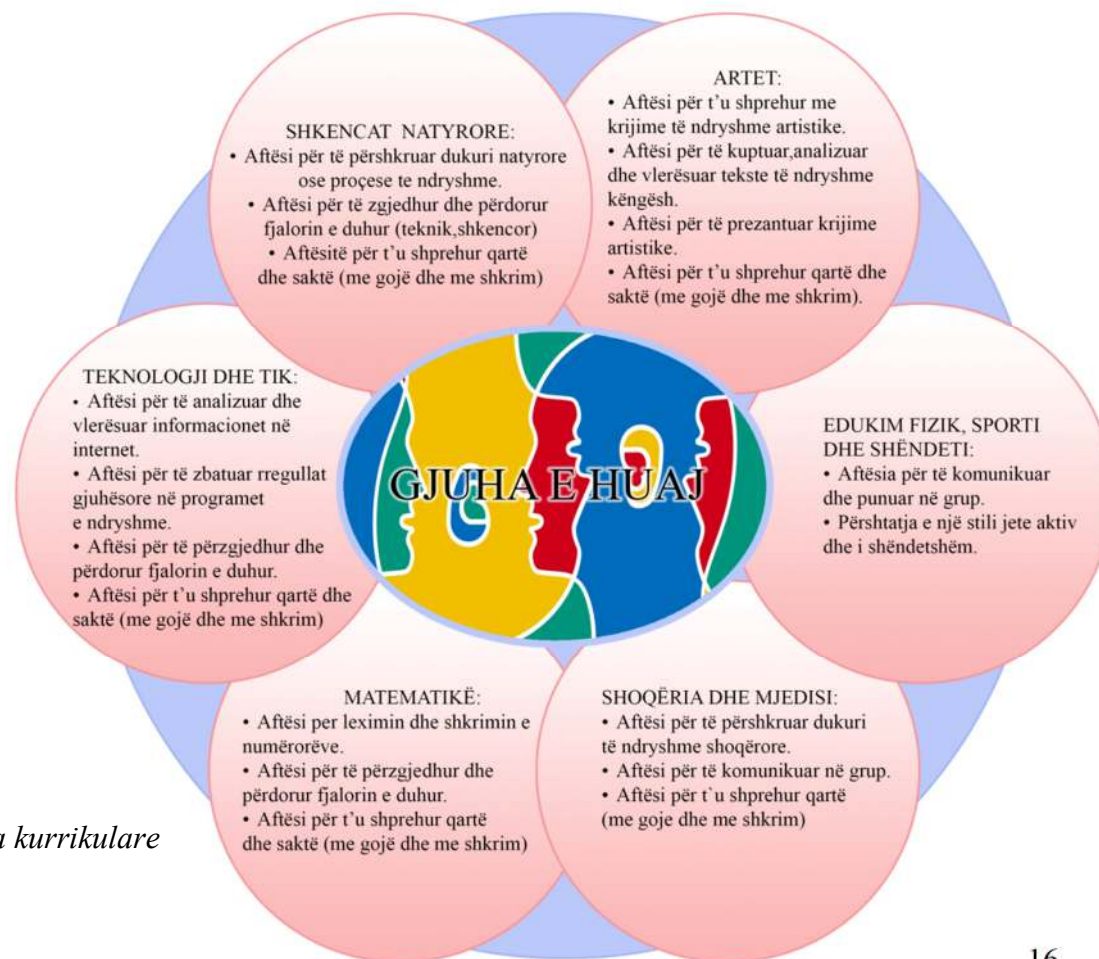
SHKENCAT NATYRORE:
• Aftësi për të përshkruar dukuri natyrore ose proçese te ndryshme.
• Aftësi për të zgjedhur dhe përdorur fjalorin e duhur (teknik,shkencor)
• Aftësitë për t'u shprehur qartë dhe saktë (me gojë dhe me shkrim)

ARTET:
• Aftësi për t'u shprehur me krijime të ndryshme artistike.
• Aftësi për të kuptuar,analizuar dhe vlerësuar tekste të ndryshme këngësh.
• Aftësi për të prezantuar krijime artistike.
• Aftësi për t'u shprehur qartë dhe saktë (me gojë dhe me shkrim).

TEKNOLOGJI DHE TIK:
• Aftësi për të analizuar dhe vlerësuar informacionet në internet.
• Aftësi për të zbatuar rregullat gjuhësore në programet e ndryshme.
• Aftësi për të përzgjedhur dhe përdorur fjalorin e duhur.
• Aftësi për t'u shprehur qartë dhe saktë (me gojë dhe me shkrim)

GJUHA E HUAJ

EDUKIM FIZIK, SPORTI DHE SHËNDETI:
• Aftësia për të komunikuar dhe punuar në grup.
• Përshtatja e një stili jete aktiv dhe i shëndetshëm.

MATEMATIKË:
• Aftësi per leximin dhe shkrimin e numërorëve.
• Aftësi për të përzgjedhur dhe përdorur fjalorin e duhur.
• Aftësi për t'u shprehur qartë dhe saktë (me gojë dhe me shkrim)

SHOQËRIA DHE MJEDISI:
• Aftësi për të përshkruar dukuri të ndryshme shoqërore.
• Aftësi për të komunikuar në grup.
• Aftësi për t`u shprehur qartë (me goje dhe me shkrim)

a kurrikulare

16